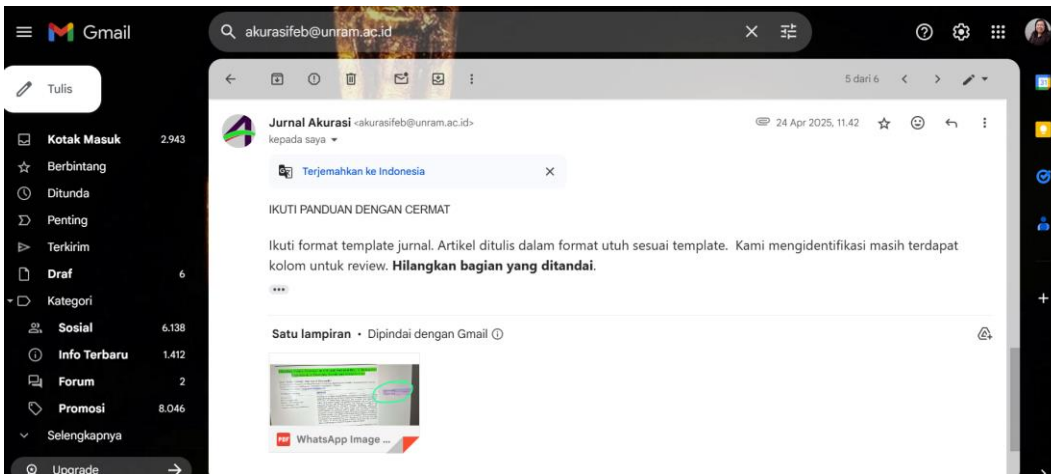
Gmail

akurasifeb@unram.ac.id

Tulis

Kotak Masuk 2.943
Berbintang
Ditunda
Penting
Terkirim
Draf 6
Kategori
Sosial 6.138
Info Terbaru 1.412
Forum 2
Promosi 8.046
Selengkapnya
Upgrade

5 dari 6

Jurnal Akurasi <akurasifeb@unram.ac.id>
kepada saya

24 Apr 2025, 11.42

Terjemahkan ke Indonesia

IKUTI PANDUAN DENGAN CERMAT

Ikuti format template jurnal. Artikel ditulis dalam format utuh sesuai template. Kami mengidentifikasi masih terdapat kolom untuk review. **Hilangkan bagian yang ditandai**.

...

Satu lampiran • Dipindai dengan Gmail ⓘ

WhatsApp Image ...